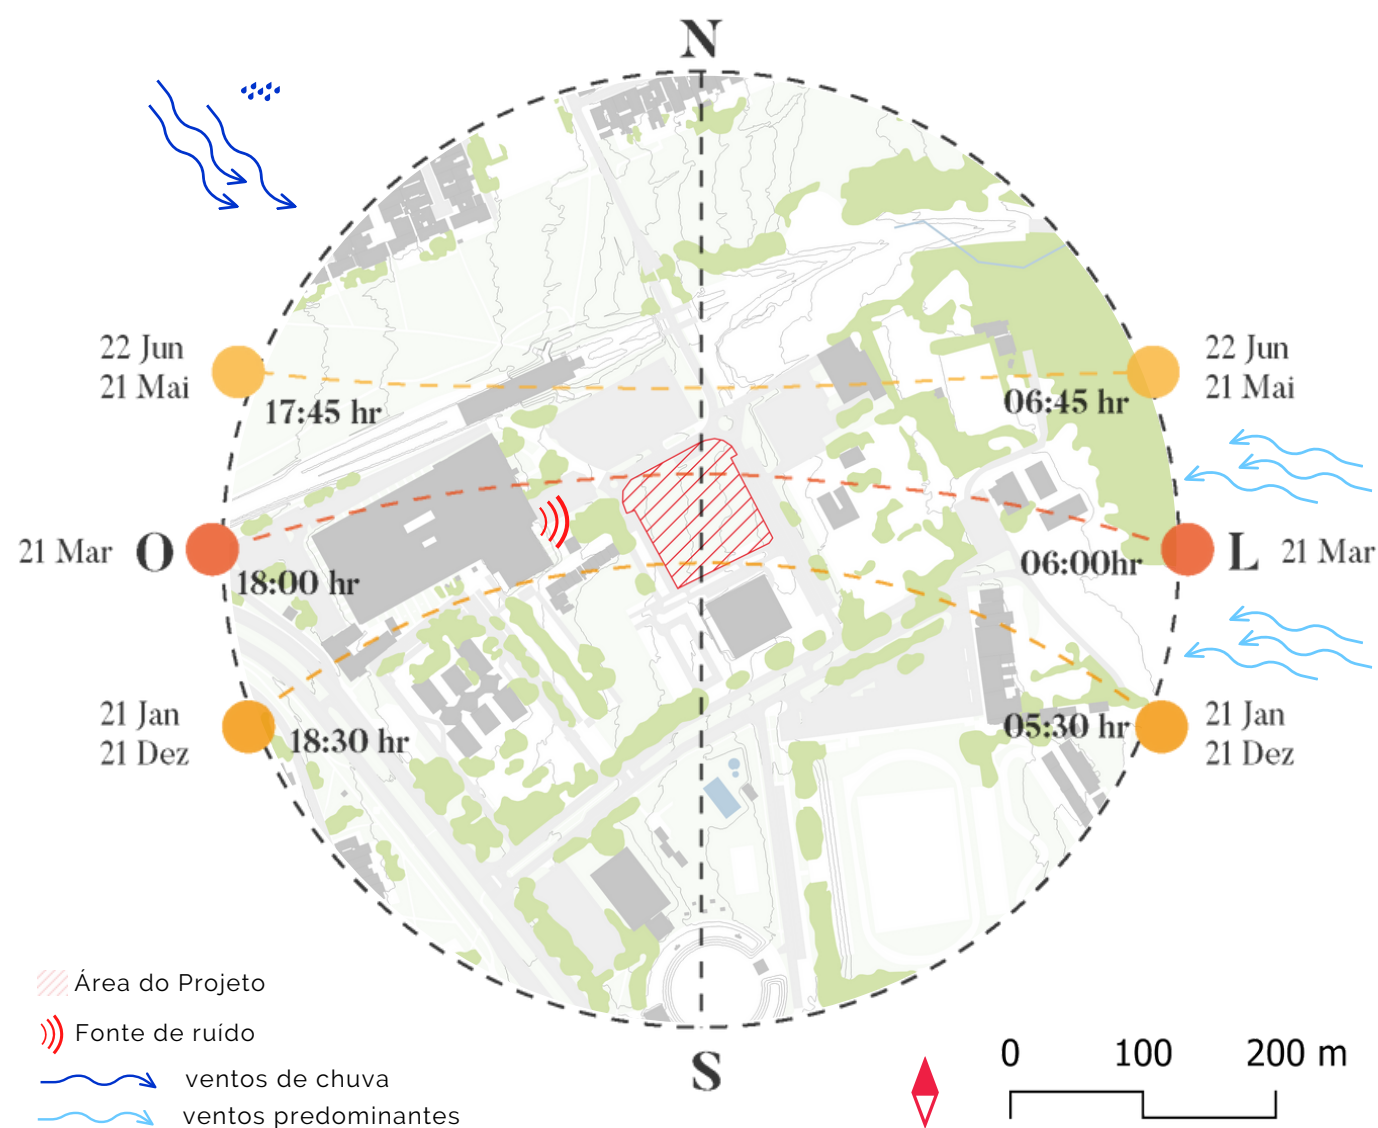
N

22 Jun
21 Mai

17:45 hr

22 Jun
21 Mai

06:45 hr

21 Mar O

18:00 hr

06:00hr

L 21 Mar

21 Jan
21 Dez

18:30 hr

05:30 hr

21 Jan
21 Dez

Área do Projeto

Fonte de ruído

ventos de chuva

ventos predominantes

S

0 100 200 m